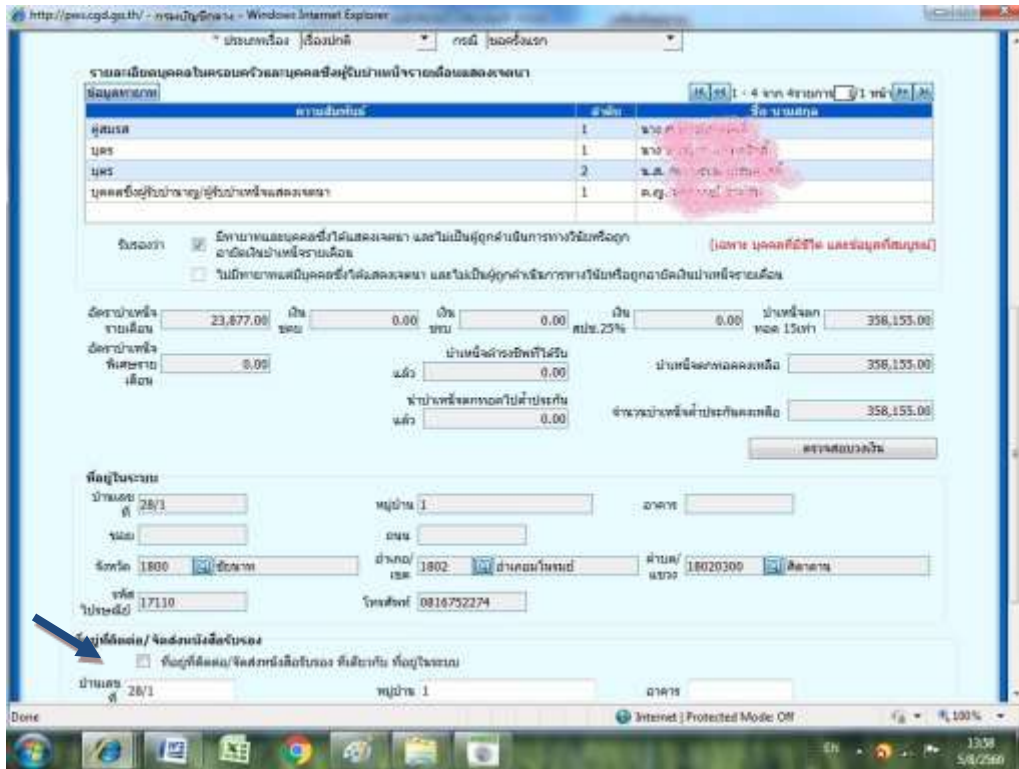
http://pess.cgd.go.th/ - กรมบัญชีกลาง - Windows Internet Explorer

* ประเภทเรื่อง เรื่องปกติ กรณี ขอครั้งแรก

รายละเอียดบุคคลในครอบครัวและบุคคลซึ่งผู้รับบำเหน็จรายเดือนแสดงเจตนา

ข้อมูลทายาท 1 - 4 จาก 4รายการ 1/1 หน้า

| ความสัมพันธ์ | ลำดับ | ชื่อ นามสกุล |
|---|---|---|
| คู่สมรส | 1 | นาง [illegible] |
| บุตร | 1 | นาง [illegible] |
| บุตร | 2 | น.ส. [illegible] |
| บุคคลซึ่งผู้รับบำนาญ/ผู้รับบำเหน็จแสดงเจตนา | 1 | ด.ญ. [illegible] |

รับรองว่า มีทายาทและบุคคลซึ่งได้แสดงเจตนา และไม่เป็นผู้ถูกดำเนินการทางวินัยหรือถูกอายัดเงินบำเหน็จรายเดือน [เฉพาะ บุคคลที่มีชีวิต และข้อมูลที่สมบูรณ์]

ไม่มีทายาทแต่มีบุคคลซึ่งได้แสดงเจตนา และไม่เป็นผู้ถูกดำเนินการทางวินัยหรือถูกอายัดเงินบำเหน็จรายเดือน

อัตราบำเหน็จรายเดือน 23,877.00 เงินชดเชย 0.00 เงินชดเชย 0.00 เงิน สปช.25% 0.00 บำเหน็จตกทอด 15เท่า 358,155.00

อัตราบำเหน็จพิเศษรายเดือน 0.00 บำเหน็จดำรงชีพที่ได้รับแล้ว 0.00 บำเหน็จตกทอดคงเหลือ 358,155.00

นำบำเหน็จตกทอดไปค้ำประกันแล้ว 0.00 จำนวนบำเหน็จค้ำประกันคงเหลือ 358,155.00

ตรวจสอบวงเงิน

ที่อยู่ในระบบ

บ้านเลขที่ 28/1 หมู่บ้าน 1 อาคาร

ซอย ถนน

จังหวัด 1800 ชัยนาท อำเภอ/เขต 1802 อำเภอมโนรมย์ ตำบล/แขวง 18020300 ศิลาดาน

รหัสไปรษณีย์ 17110 โทรศัพท์ 0816752274

ที่อยู่ที่ติดต่อ/ จัดส่งหนังสือรับรอง

ที่อยู่ที่ติดต่อ/จัดส่งหนังสือรับรอง ที่เดียวกับ ที่อยู่ในระบบ

บ้านเลขที่ 28/1 หมู่บ้าน 1 อาคาร

Done Internet | Protected Mode: Off 100%

EN 13:58 5/8/2560